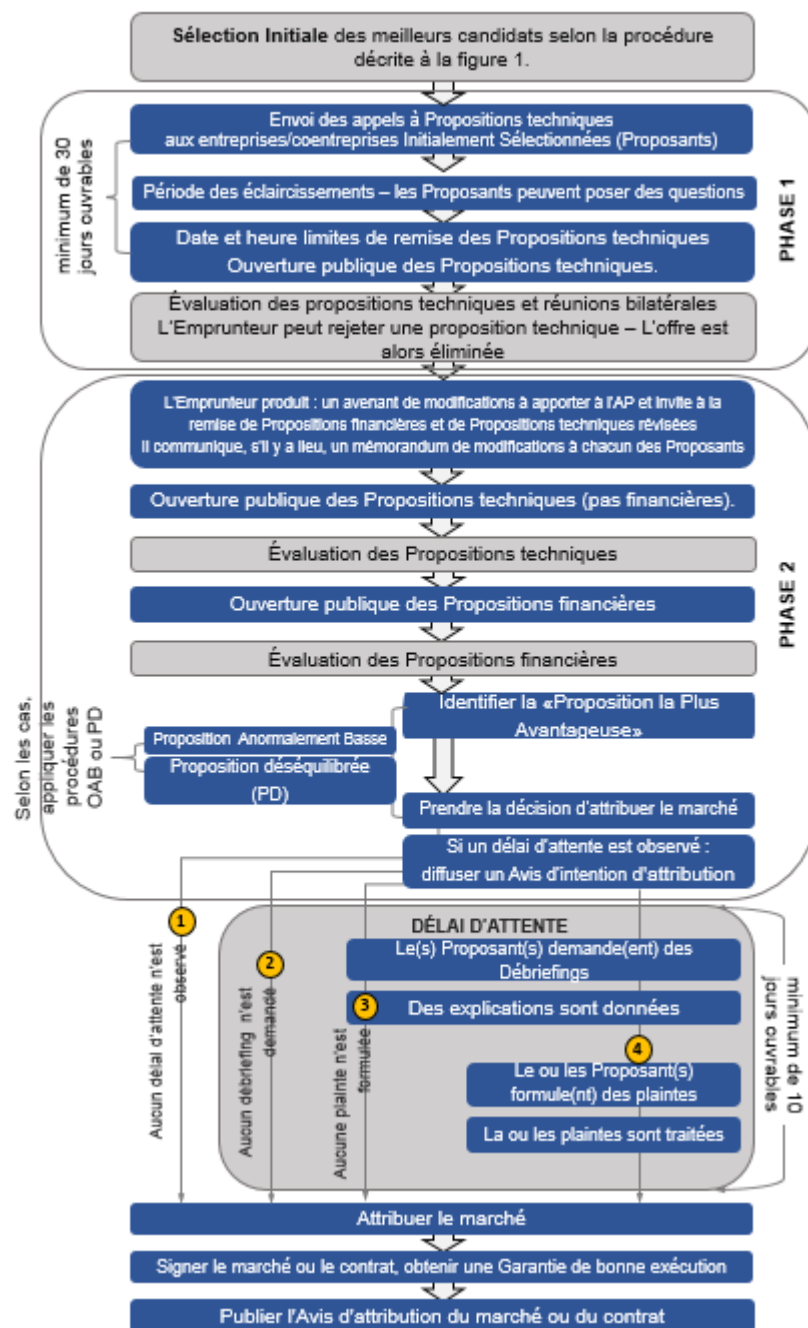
**Sélection Initiale** des meilleurs candidats selon la procédure décrite à la figure 1.

minimum de 30 jours ouvrables

Envoi des appels à Propositions techniques aux entreprises/coentreprises Initialement Sélectionnées (Proposants)

Période des éclaircissements – les Proposants peuvent poser des questions

Date et heure limites de remise des Propositions techniques
Ouverture publique des Propositions techniques.

Évaluation des propositions techniques et réunions bilatérales
L'Emprunteur peut rejeter une proposition technique – L'offre est alors éliminée

PHASE 1

L'Emprunteur produit : un avenant de modifications à apporter à l'AP et invite à la remise de Propositions financières et de Propositions techniques révisées
Il communique, s'il y a lieu, un mémorandum de modifications à chacun des Proposants

Ouverture publique des Propositions techniques (pas financières).

Évaluation des Propositions techniques

Ouverture publique des Propositions financières

Évaluation des Propositions financières

PHASE 2

Selon les cas, appliquer les procédures OAB ou PD

Proposition Anormalement Basse

Proposition déséquilibrée (PD)

Identifier la «Proposition la Plus Avantageuse»

Prendre la décision d'attribuer le marché

Si un délai d'attente est observé : diffuser un Avis d'intention d'attribution

1 Aucun délai d'attente n'est observé

2 Aucun débriefing n'est demandé

3 Aucune plainte n'est formulée

DÉLAI D'ATTENTE

Le(s) Proposant(s) demande(ent) des Débriefings

Des explications sont données

4

Le ou les Proposant(s) formule(nt) des plaintes

La ou les plaintes sont traitées

minimum de 10 jours ouvrables

Attribuer le marché

Signer le marché ou le contrat, obtenir une Garantie de bonne exécution

Publier l'Avis d'attribution du marché ou du contrat